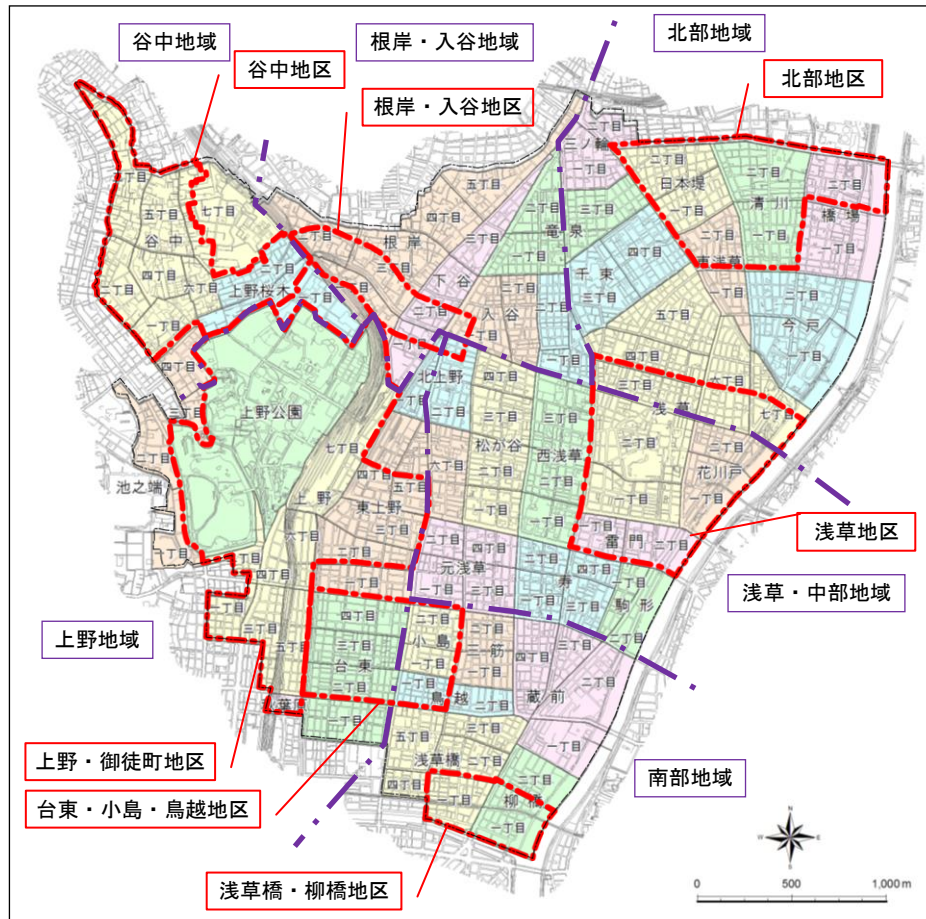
谷中地域

谷中地区

根岸・入谷地域

根岸・入谷地区

北部地域

北部地区

谷中

五丁目

七丁目

四丁目

一丁目

三丁目

二丁目

上野桜木

根岸

下谷

入谷

竜泉

千束

三ノ輪

日本堤

清川

橋場

東浅草

今戸

北上野

松が谷

西浅草

浅草

花川戸

雷門

上野公園

池之端

上野

東上野

元浅草

寿

駒形

小島

台東

三筋

鳥越

蔵前

浅草橋

柳橋

秋葉原

六丁目

浅草地区

浅草・中部地域

上野地域

上野・御徒町地区

台東・小島・鳥越地区

南部地域

浅草橋・柳橋地区

0

500

1,000 m